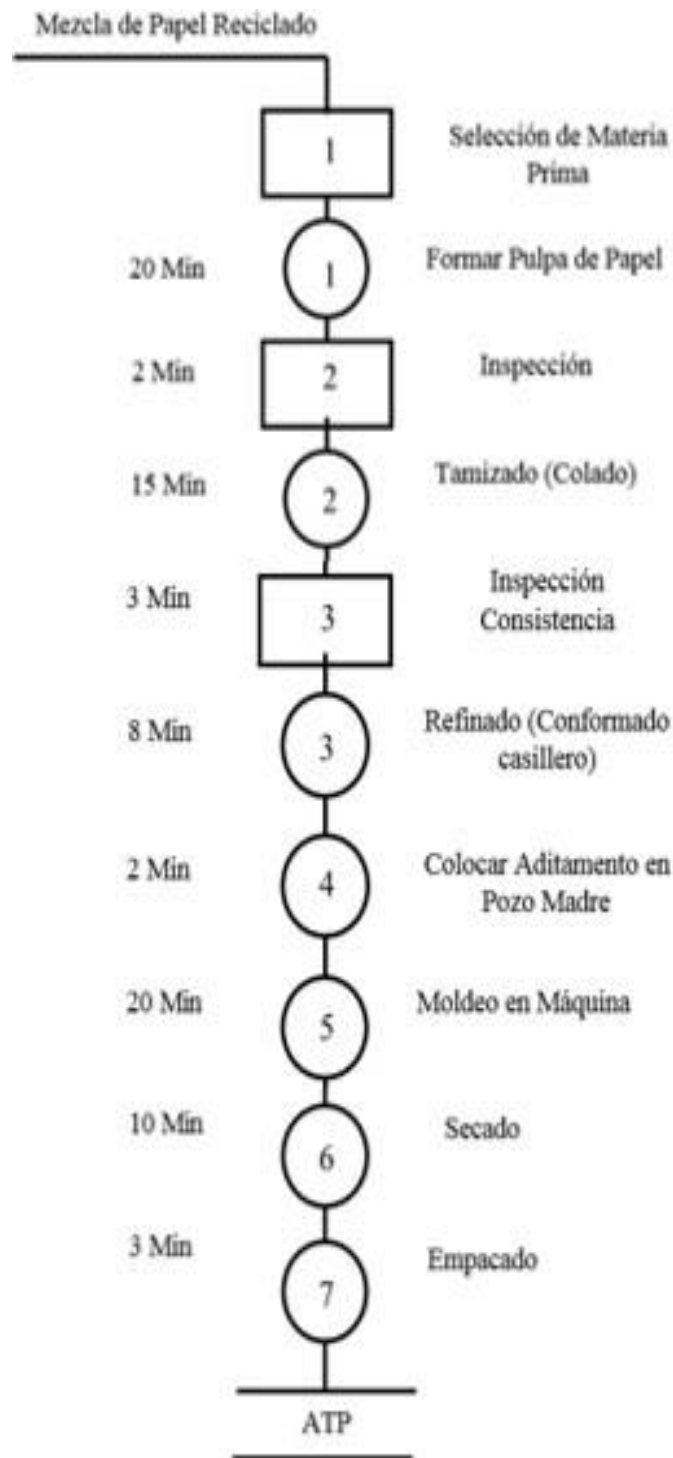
Mezcla de Papel Reciclado

1 Selección de Materia Prima

20 Min 1 Formar Pulpa de Papel

2 Min 2 Inspección

15 Min 2 Tamizado (Colado)

3 Min 3 Inspección Consistencia

8 Min 3 Refinado (Conformado casillero)

2 Min 4 Colocar Aditamento en Pozo Madre

20 Min 5 Moldeo en Máquina

10 Min 6 Secado

3 Min 7 Empacado

ATP